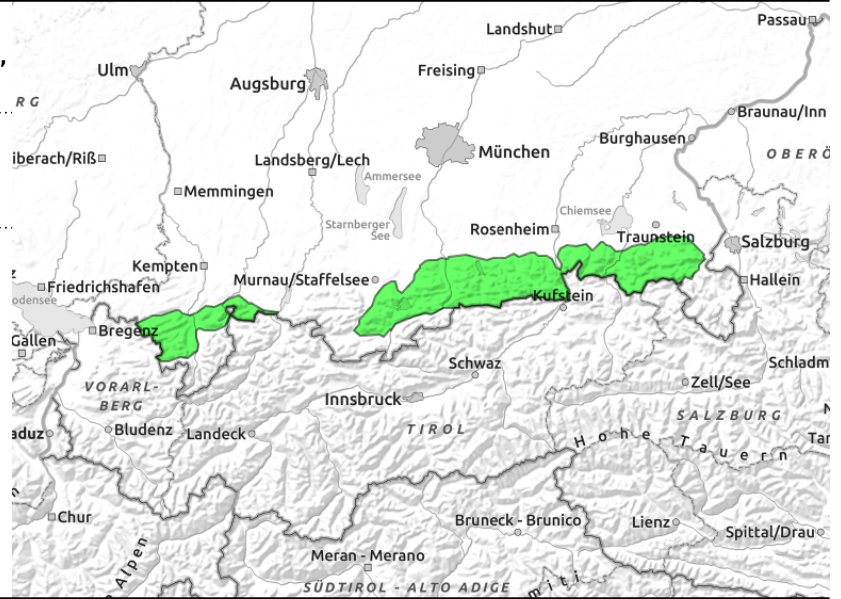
Landshut
Passau
Ulm
Augsburg
Freising
R G
Braunau/Inn
Burghausen
iberach/Riß
Landsberg/Lech
München
OBERÖ
Ammersee
Memmingen
Starnberger See
Chiemsee
Rosenheim
Traunstein
Salzburg
Kempten
Hallein
Friedrichshafen
Murnau/Staffelsee
Kufstein
odensee
Bregenz
Gallen
Schwaz
Schladm
VORARL-BERG
Zell/See
Innsbruck
SALZBURG
Bludenz
Landeck
TIROL
Hohe Tauern
aduz
Ta
Chur
Bruneck - Brunico
Lienz
Spittal/Drau
Alpen
Meran - Merano
SÜDTIROL - ALTO ADIGE
miti